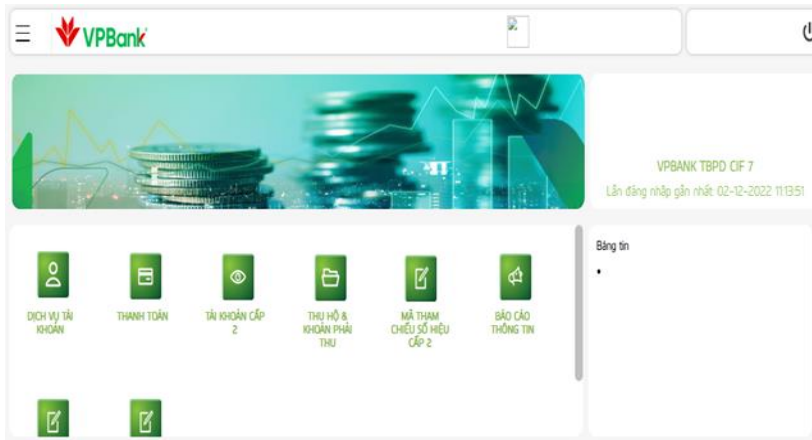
VPBank

VPBANK TBPD CIF 7

Lần đăng nhập gần nhất: 02-12-2022 11:13:51

DỊCH VỤ TÀI KHOẢN

THANH TOÁN

TÀI KHOẢN CẤP 2

THU HỘ & KHOẢN PHẢI THU

MÃ THAM CHIẾU SỐ HIỆU CẤP 2

BÁO CÁO THÔNG TIN

Bảng tin

•